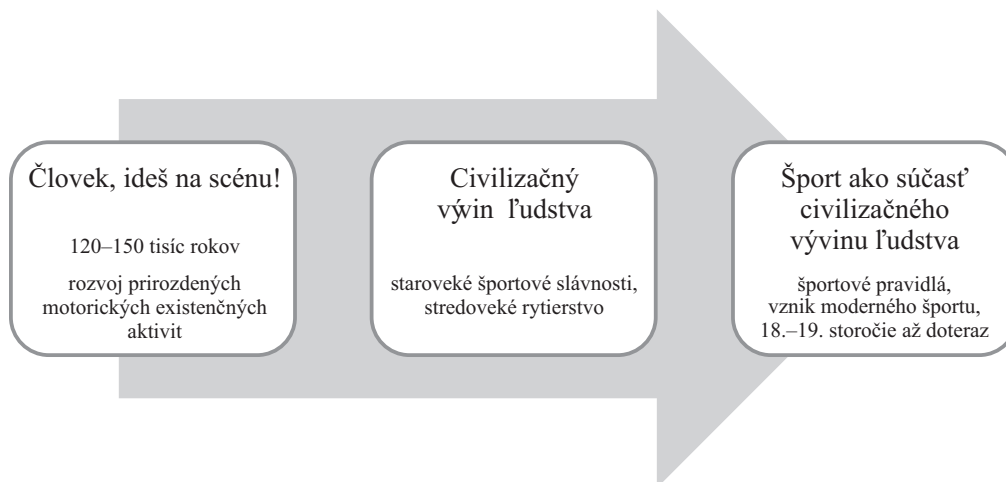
Človek, ideš na scénu!

120–150 tisíc rokov

rozvoj prirozdených motorických existenčných aktivit

Civilizačný výin ľudstva

staroveké športové slávnosti, stredoveké rytierstvo

Šport ako súčasť civilizačného vývinu ľudstva

športové pravidlá, vznik moderného športu, 18.–19. storočie až doteraz